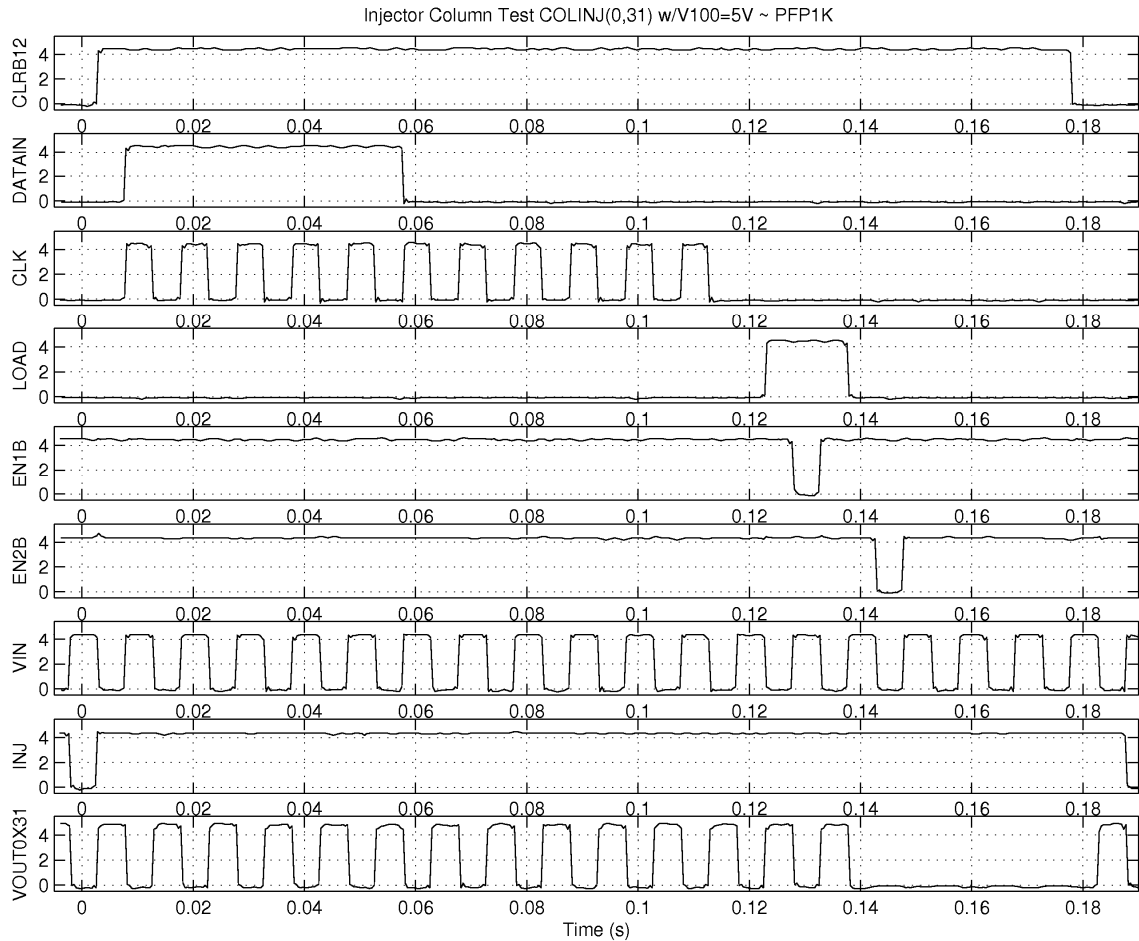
Injector Column Test COLINJ(0,31) w/V100=5V ~ PFP1K

CLRB12
4
2
0
0 0.02 0.04 0.06 0.08 0.1 0.12 0.14 0.16 0.18

DATAIN
4
2
0
0 0.02 0.04 0.06 0.08 0.1 0.12 0.14 0.16 0.18

CLK
4
2
0
0 0.02 0.04 0.06 0.08 0.1 0.12 0.14 0.16 0.18

LOAD
4
2
0
0 0.02 0.04 0.06 0.08 0.1 0.12 0.14 0.16 0.18

EN1B
4
2
0
0 0.02 0.04 0.06 0.08 0.1 0.12 0.14 0.16 0.18

EN2B
4
2
0
0 0.02 0.04 0.06 0.08 0.1 0.12 0.14 0.16 0.18

VIN
4
2
0
0 0.02 0.04 0.06 0.08 0.1 0.12 0.14 0.16 0.18

INJ
4
2
0
0 0.02 0.04 0.06 0.08 0.1 0.12 0.14 0.16 0.18

VOUT0X31
4
2
0
0 0.02 0.04 0.06 0.08 0.1 0.12 0.14 0.16 0.18
Time (s)